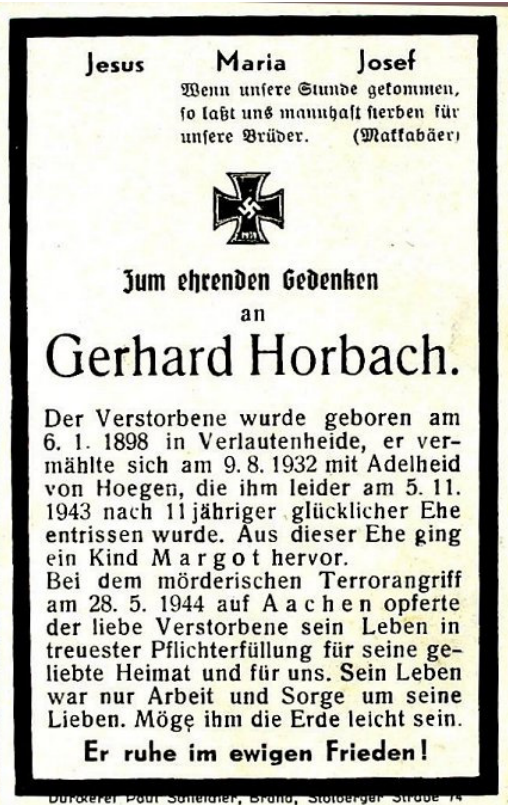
Jesus Maria Josef

Wenn unsere Stunde gekommen, so laßt uns mannhaft sterben für unsere Brüder. (Makkabäer)

Zum ehrenden Gedenken
an
Gerhard Horbach.

Der Verstorbene wurde geboren am 6. 1. 1898 in Verlautenheide, er vermählte sich am 9. 8. 1932 mit Adelheid von Hoegen, die ihm leider am 5. 11. 1943 nach 11 jähriger glücklicher Ehe entrissen wurde. Aus dieser Ehe ging ein Kind Margot hervor.
Bei dem mörderischen Terrorangriff am 28. 5. 1944 auf Aachen opferte der liebe Verstorbene sein Leben in treuester Pflichterfüllung für seine geliebte Heimat und für uns. Sein Leben war nur Arbeit und Sorge um seine Lieben. Möge ihm die Erde leicht sein.

Er ruhe im ewigen Frieden!

Druckerei Paul Schneider, Brand, Stolberger Straße 74